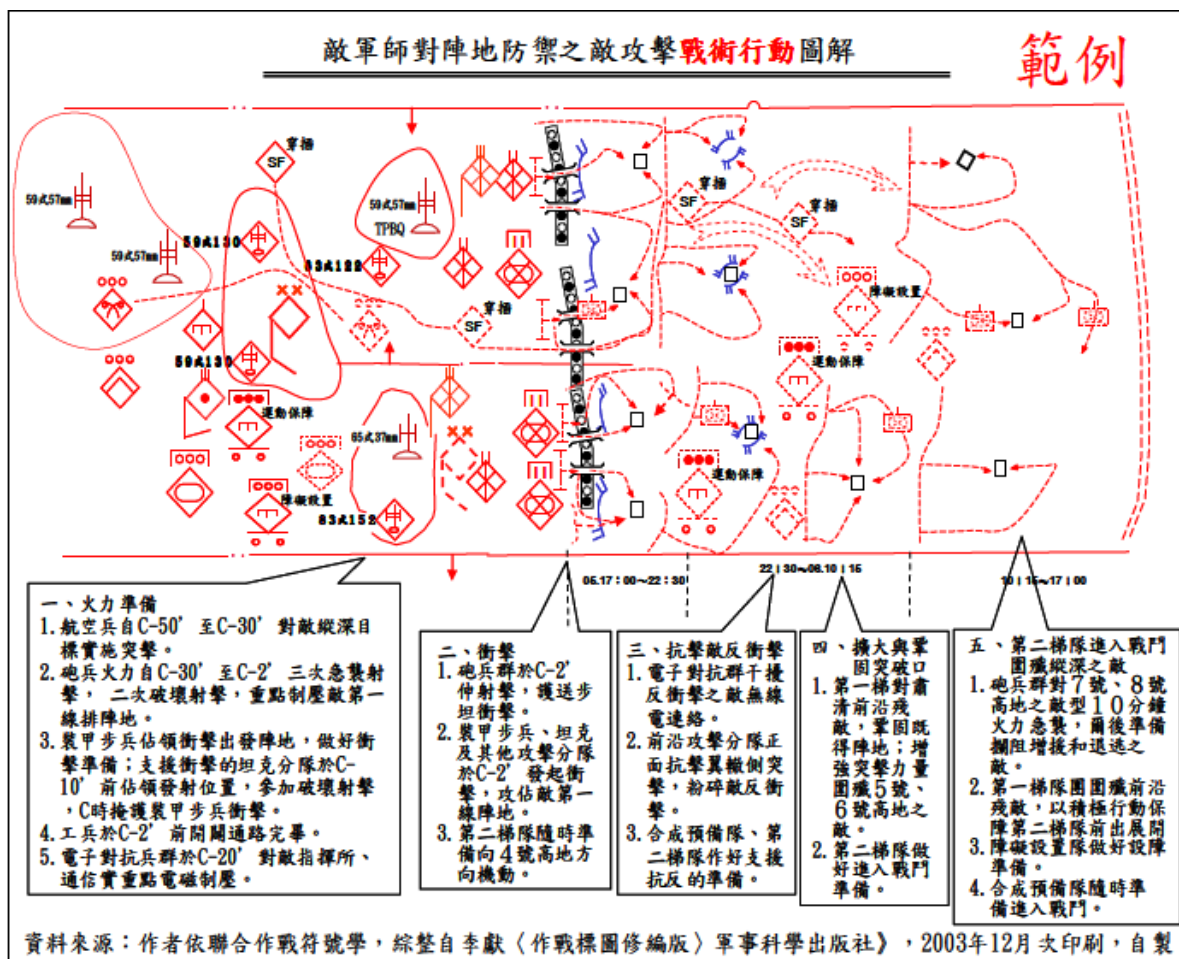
敵軍師對陣地防禦之敵攻擊戰術行動圖解

範例

59式57mm

59式57mm

59式130

83式122

59式57mm

TPBQ

窜插

SF

窜插

SF

窜插

SF

窜插

SF

59式130

運動保障

65式37mm

障礙設置

83式152

障礙設置

運動保障

運動保障

05.17:00~22:30

22|30~06.10|15

10|15~17|00

一、火力準備
1. 航空兵自C-50'至C-30'對敵縱深目標實施突擊。
2. 砲兵火力自C-30'至C-2'三次急襲射擊，二次破壞射擊，重點制壓敵第一線排陣地。
3. 裝甲步兵佔領衝擊出發陣地，做好衝擊準備；支援衝擊的坦克分隊於C-10'前佔領發射位置，參加破壞射擊，C時掩護裝甲步兵衝擊。
4. 工兵於C-2'前開闢通路完畢。
5. 電子對抗兵群於C-20'對敵指揮所、通信實重點電磁制壓。

二、衝擊
1. 砲兵群於C-2'伸射擊，護送步坦衝擊。
2. 裝甲步兵、坦克及其他攻擊分隊於C-2'發起衝擊，攻佔敵第一線陣地。
3. 第二梯隊隨時準備向4號高地方向機動。

三、抗擊敵反衝擊
1. 電子對抗群干擾反衝擊之敵無線電通絡。
2. 前沿攻擊分隊正面抗擊翼側突擊，粉碎敵反衝擊。
3. 合成預備隊、第二梯隊作好支援抗反的準備。

四、擴大與鞏固突破口
1. 第一梯隊肅清前沿殘敵，鞏固既得陣地；增強突擊力量圍殲5號、6號高地之敵。
2. 第二梯隊做好進入戰鬥準備。

五、第二梯隊進入戰鬥圍殲縱深之敵
1. 砲兵群對7號、8號高地之敵型10分鐘火力急襲，爾後準備攔阻增援和退逃之敵。
2. 第一梯隊圍圍殲前沿殘敵，以積極行動保障第二梯隊前出展開
3. 障礙設置隊做好設障準備。
4. 合成預備隊隨時準備進入戰鬥。

資料來源：作者依聯合作戰符號學，綜整自李獻〈作戰標圖修編版〉軍事科學出版社》，2003年12月一次印刷，自製